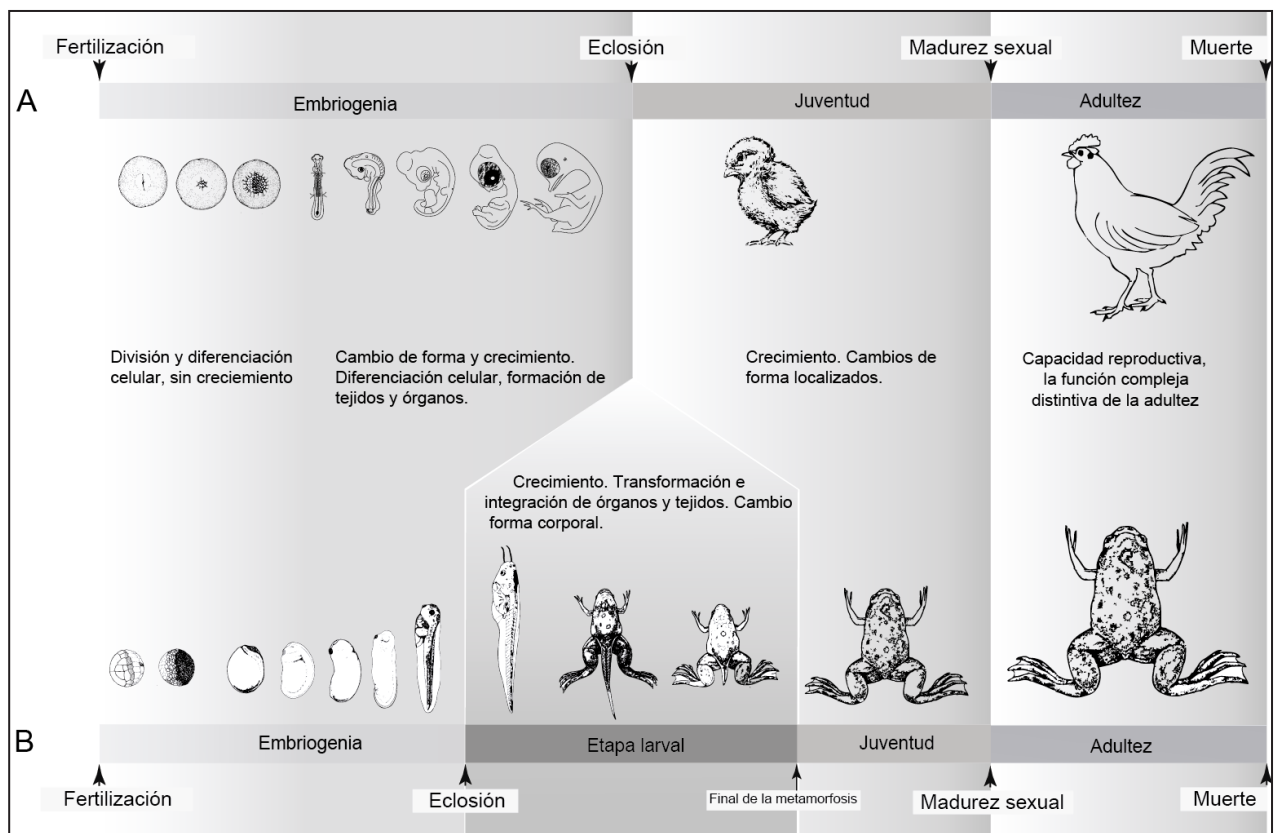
Fertilización

Eclosión

Madurez sexual

Muerte

A

Embriogenia

Juventud

Adultez

División y diferenciación celular, sin creciemiento

Cambio de forma y crecimiento. Diferenciación celular, formación de tejidos y órganos.

Crecimiento. Cambios de forma localizados.

Capacidad reproductiva, la función compleja distintiva de la adultez

Crecimiento. Transformación e integración de órganos y tejidos. Cambio forma corporal.

B

Embriogenia

Etapa larval

Juventud

Adultez

Fertilización

Eclosión

Final de la metamorfosis

Madurez sexual

Muerte